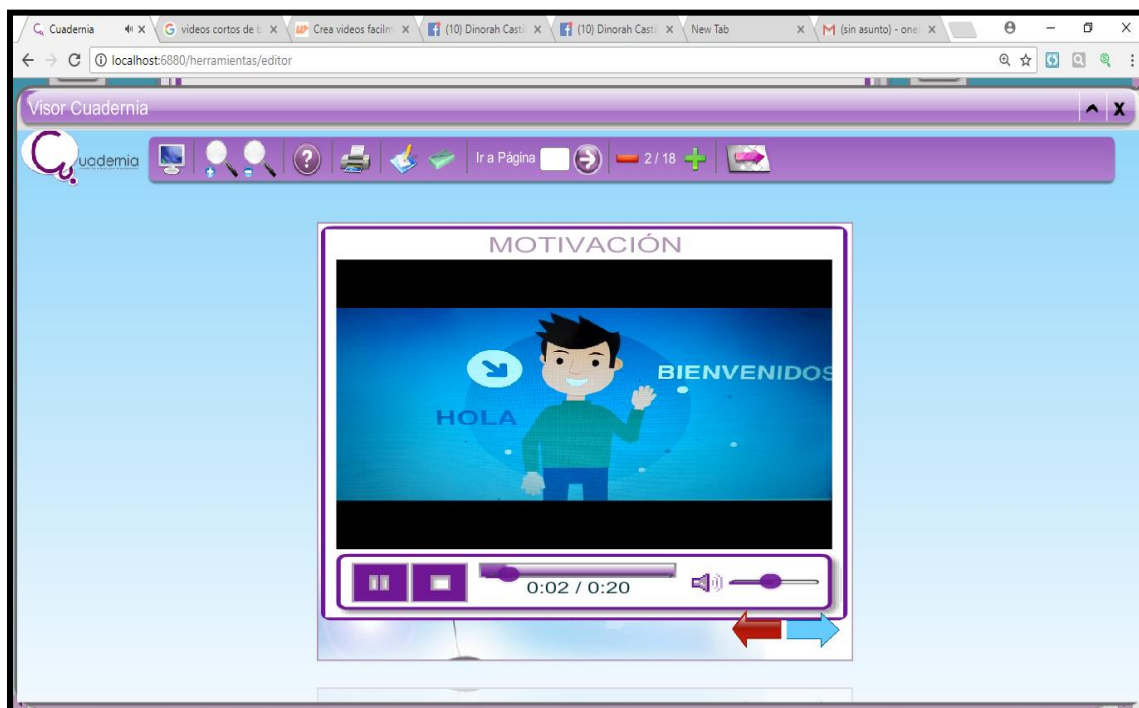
Cuadernia
videos cortos de b
Crea videos facilm
(10) Dinorah Cast
(10) Dinorah Cast
New Tab
(sin asunto) - one
localhost:6880/herramientas/editor
Visor Cuadernia
uadernia
Ir a Página
2 / 18
MOTIVACIÓN
BIENVENIDOS
HOLA
0:02 / 0:20